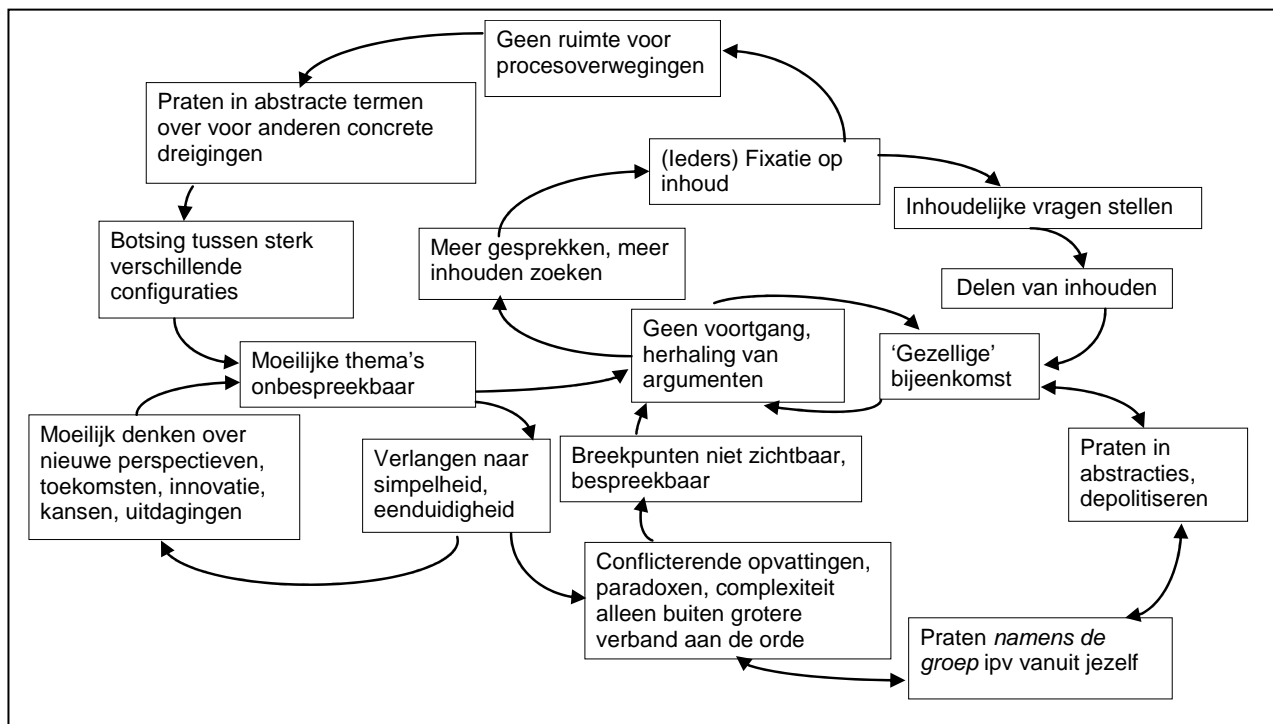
Geen ruimte voor procesoverwegingen

Praten in abstracte termen over voor anderen concrete dreigingen

(leders) Fixatie op inhoud

Inhoudelijke vragen stellen

Botsing tussen sterk verschillende configuraties

Meer gesprekken, meer inhouden zoeken

Delen van inhouden

Geen voortgang, herhaling van argumenten

'Gezellige' bijeenkomst

Moeilijke thema's onbespreekbaar

Moeilijk denken over nieuwe perspectieven, toekomsten, innovatie, kansen, uitdagingen

Verlangen naar simpelheid, eenduidigheid

Breekpunten niet zichtbaar, bespreekbaar

Praten in abstracties, depolitiseren

Conflicterende opvattingen, paradoxen, complexiteit alleen buiten grotere verband aan de orde

Praten namens de groep ipv vanuit jezelf